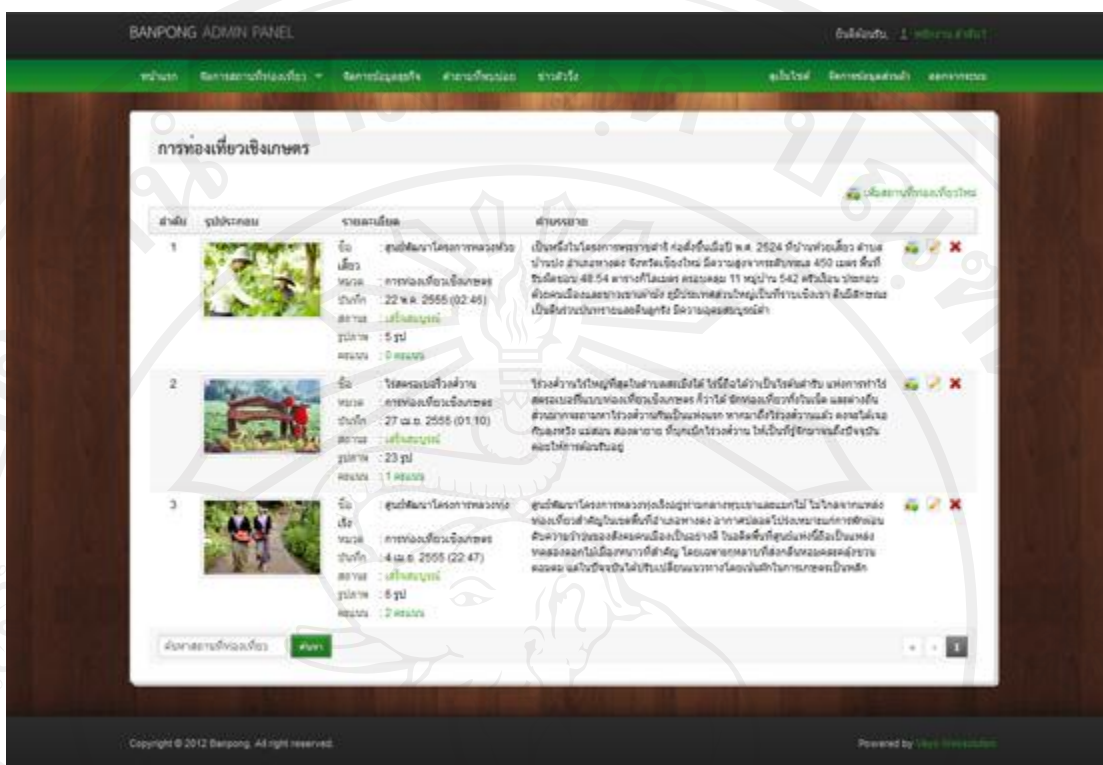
BANPONG ADMIN PANEL

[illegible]

หน้าแรก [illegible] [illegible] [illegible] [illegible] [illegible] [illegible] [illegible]

การท่องเที่ยวเชิงเกษตร

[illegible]

| ลำดับ | รูปประกอบ | รายละเอียด | คำบรรยาย |
|---|---|---|---|
| 1 | | ชื่อ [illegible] หมวด : การท่องเที่ยวเชิงเกษตร บันทึก : 22 พ.ค. 2555 (02:46) สถานะ : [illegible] รูปภาพ : 5 รูป คอมเมนต์ : 0 คอมเมนต์ | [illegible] พ.ศ. 2524 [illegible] |
| 2 | | ชื่อ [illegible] หมวด : การท่องเที่ยวเชิงเกษตร บันทึก : 27 เม.ย. 2555 (01:10) สถานะ : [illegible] รูปภาพ : 23 รูป คอมเมนต์ : 1 คอมเมนต์ | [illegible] |
| 3 | | ชื่อ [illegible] หมวด : การท่องเที่ยวเชิงเกษตร บันทึก : 4 เม.ย. 2555 (22:47) สถานะ : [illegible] รูปภาพ : 6 รูป คอมเมนต์ : 2 คอมเมนต์ | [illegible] |

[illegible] ค้นหา

1

Copyright © 2012 Banpong. All right reserved.

Powered by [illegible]